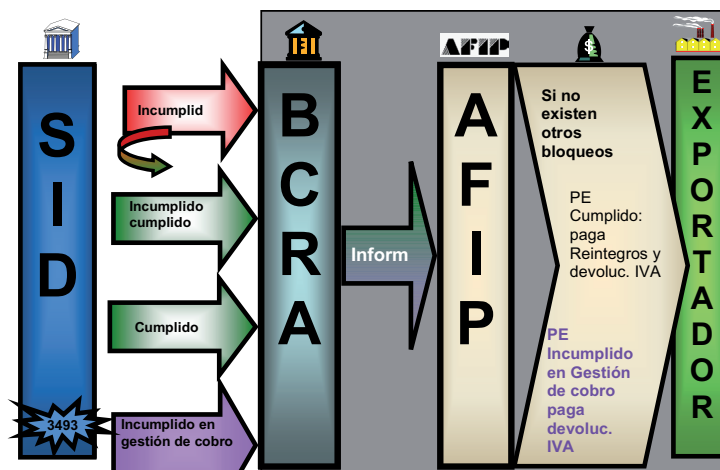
S
I
D

Incumplid

Incumplido cumplido

Cumplido

3493

Incumplido en gestión de cobro

B
C
R
A

Inform

AFIP

A
F
I
P

$

Si no existen otros bloqueos

PE Cumplido: paga Reintegros y devoluc. IVA

PE Incumplido en Gestión de cobro paga devoluc. IVA

E
X
P
O
R
T
A
D
O
R